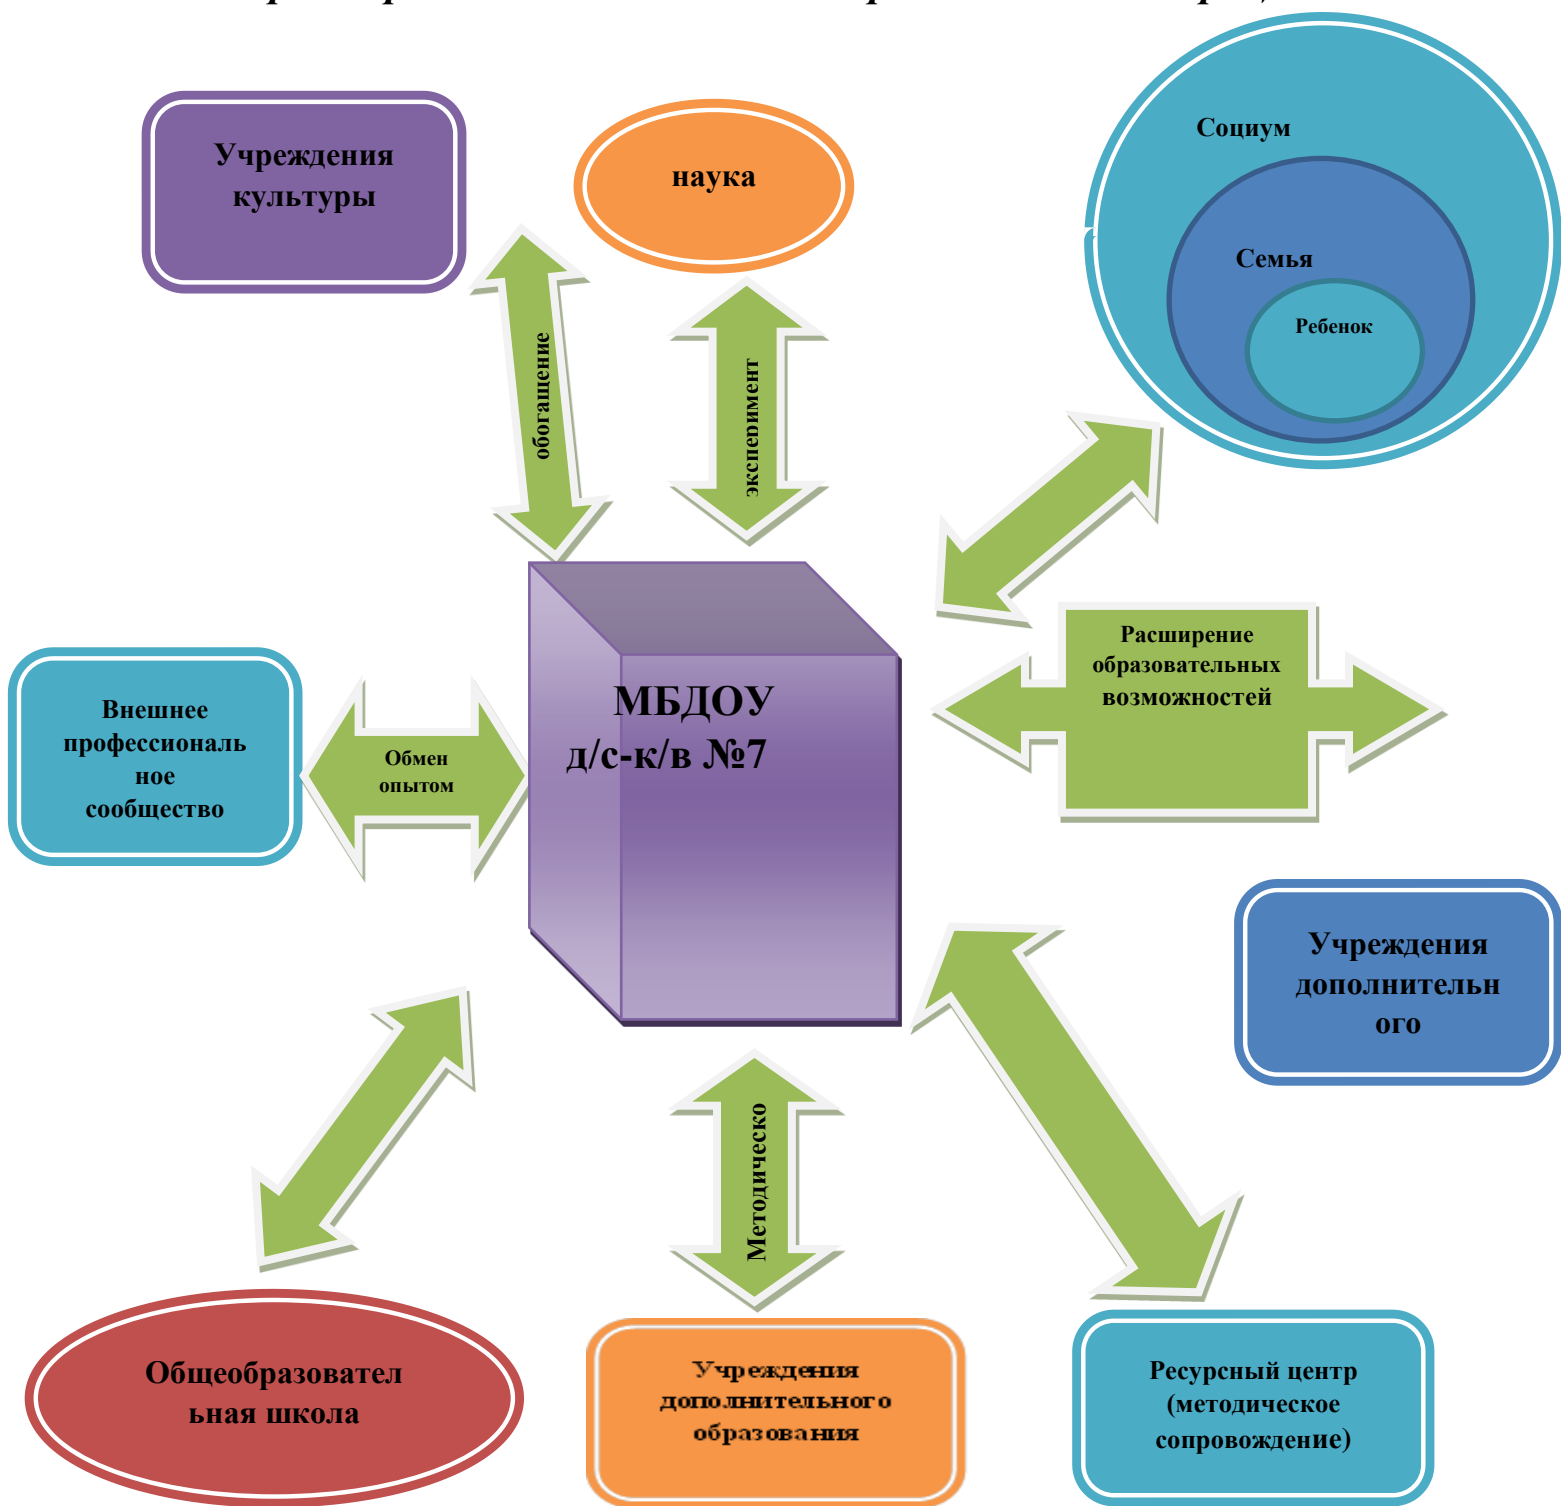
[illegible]

Учреждения культуры

наука

Социум

Семья

Ребенок

обогащение

эксперимент

МБДОУ д/с-к/в №7

Расширение образовательных возможностей

Внешнее профессиональное сообщество

Обмен опытом

Учреждения дополнительного

Методическо

Общеобразовательная школа

Учреждения дополнительного образования

Ресурсный центр (методическое сопровождение)